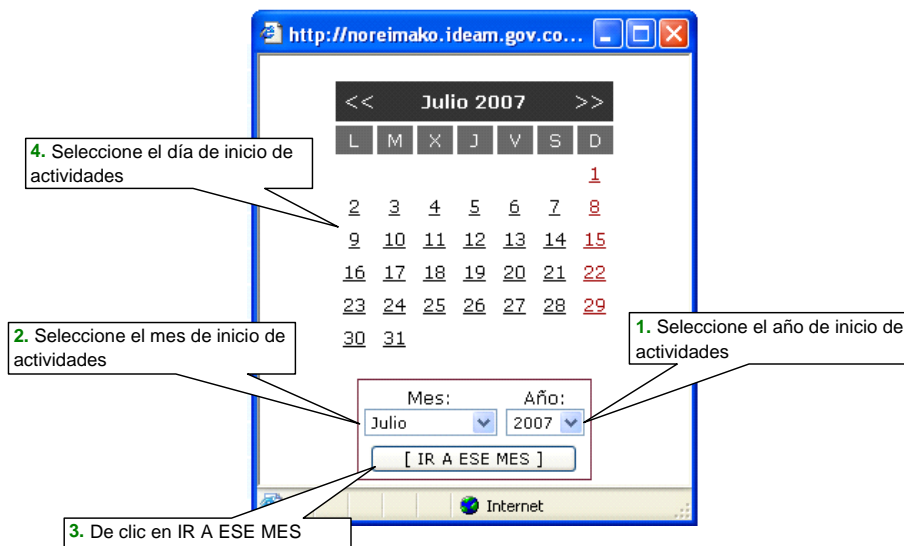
http://noreimako.ideam.gov.co...

<< Julio 2007 >>

| L | M | X | J | V | S | D |
|---|---|---|---|---|---|---|
| | | | | | | 1 |
| 2 | 3 | 4 | 5 | 6 | 7 | 8 |
| 9 | 10 | 11 | 12 | 13 | 14 | 15 |
| 16 | 17 | 18 | 19 | 20 | 21 | 22 |
| 23 | 24 | 25 | 26 | 27 | 28 | 29 |
| 30 | 31 | | | | | |

4. Seleccione el día de inicio de actividades

2. Seleccione el mes de inicio de actividades

1. Seleccione el año de inicio de actividades

Mes: Julio
Año: 2007

[ IR A ESE MES ]

3. De clic en IR A ESE MES

Internet